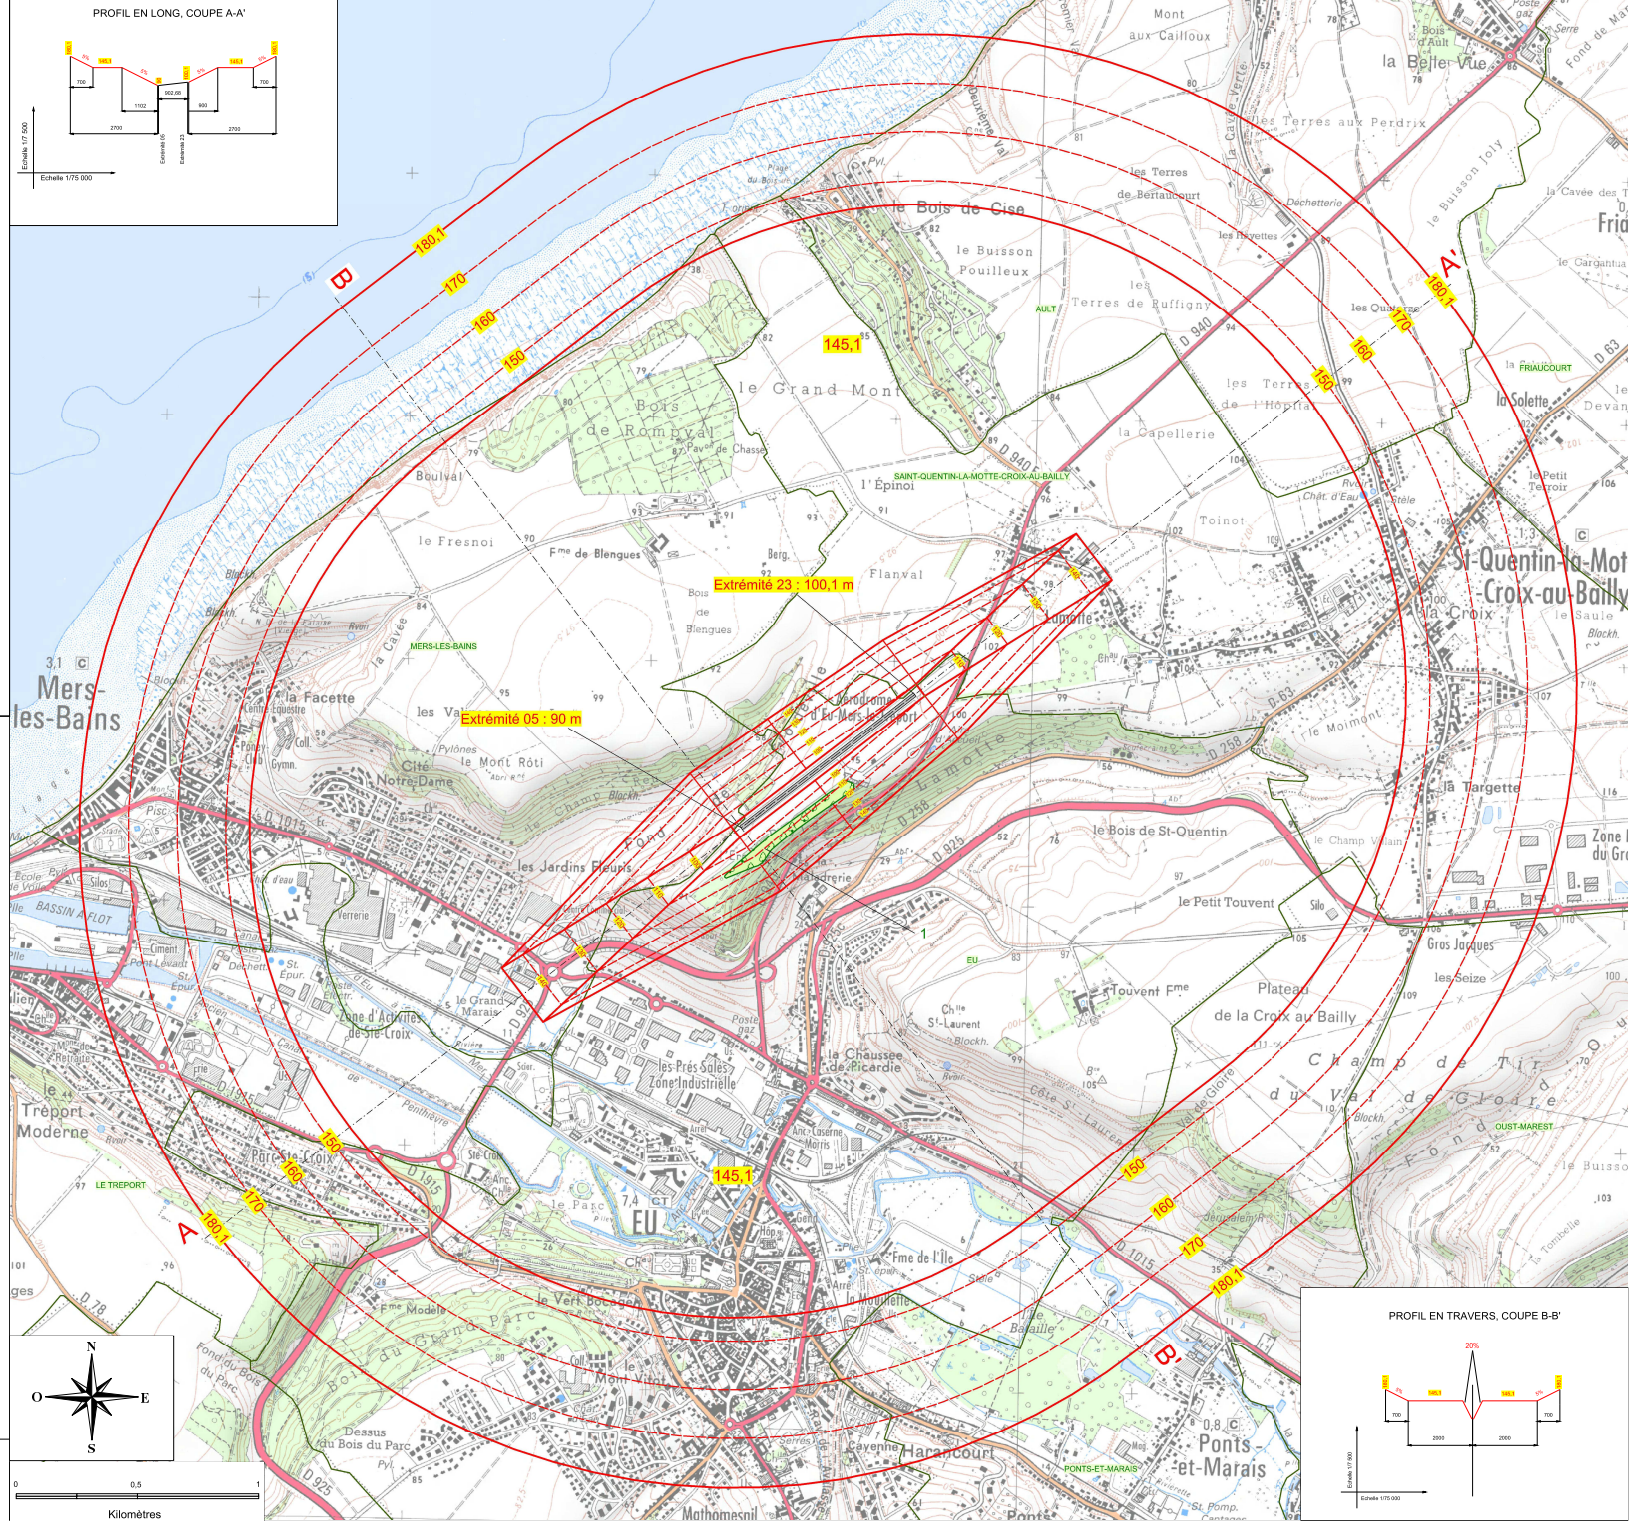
PROFIL EN LONG, COUPE A-A'

180,1
5%
145,1
5%
100,1
5%
145,1
5%
180,1
700
1102
902,88
900
700
2700
2700
Extrémité 05
Extrémité 23
Echelle 1/7 500
Echelle 1/75 000

Mont aux Cailloux
la Belle Vue
les Terres aux Perdrix
le Buisson Joly
la Cavée des
Fond de Ma
le Bois de Cise
les Terres de Bertaucourt
Déchetterie
les Fayettes
le Buisson Pouilleux
les Terres de Ruffigny
AULT
le Cargantua
FRIAUCOURT
la Solette
le Petit Terroir
le Grand Mont
Bois de Rompval
la Capellerie
les Terres de l'Hôpital
Boulval
l'Épinoi
SAINT-QUENTIN-LA-MOTTE-CROIX-AU-BAILLY
Toinot
St-Quentin-la-Mot -Croix-au-Bailly
la Croix
le Saule
le Fresnoi
Fme de Blengues
Berg.
Flanval
Bois de Blengues
Extrémité 23 : 100,1 m
Lamotte
MERS-LES-BAINS
Mers-les-Bains
la Facette
les Val
Extrémité 05 : 90 m
Aérodrome d'Eu-Mers-le Tréport
le Moimont
le Mont Rôti
Cité Notre-Dame
Lamotte
la Targette
le Bois de St-Quentin
le Champ Vilain
Zone du Gr
les Jardins Fleuris
la Maladrerie
le Petit Touvent
BASSIN A FLOT
Verrerie
Gros Jacques
les Seize
Touvent Fme
Plateau de la Croix au Bailly
EU
le Grand Marais
Zone d'Activités de Ste-Croix
Chle St-Laurent
Champ de Tir du Val de Gloire
les Prés Salés Zone Industrielle
la Chaussée de Picardie
Côte St-Laurent
OUEST-MAREST
le Tréport Moderne
Parc Ste-Croix
LE TREPORT
EU
le Parc
Fme de l'Île
Jérusalem
le Buisson
le Vert Bocage
Fme Modèle
la Mouillette
Bois du Grand Parc
Fond du Bois du Parc
le Mont Vitot
Dessus du Bois du Parc
Cayenne
Harancourt
PONTS-ET-MARAIS
Ponts-et-Marais
Mathomesnil
145,1
180,1
170
160
150
A
A'
B
B'
N
O
E
S
0
0,5
1
Kilomètres

PROFIL EN TRAVERS, COUPE B-B'
20%
180,1
5%
145,1
145,1
5%
180,1
700
2000
2000
700
Echelle 1/7 500
Echelle 1/75 000